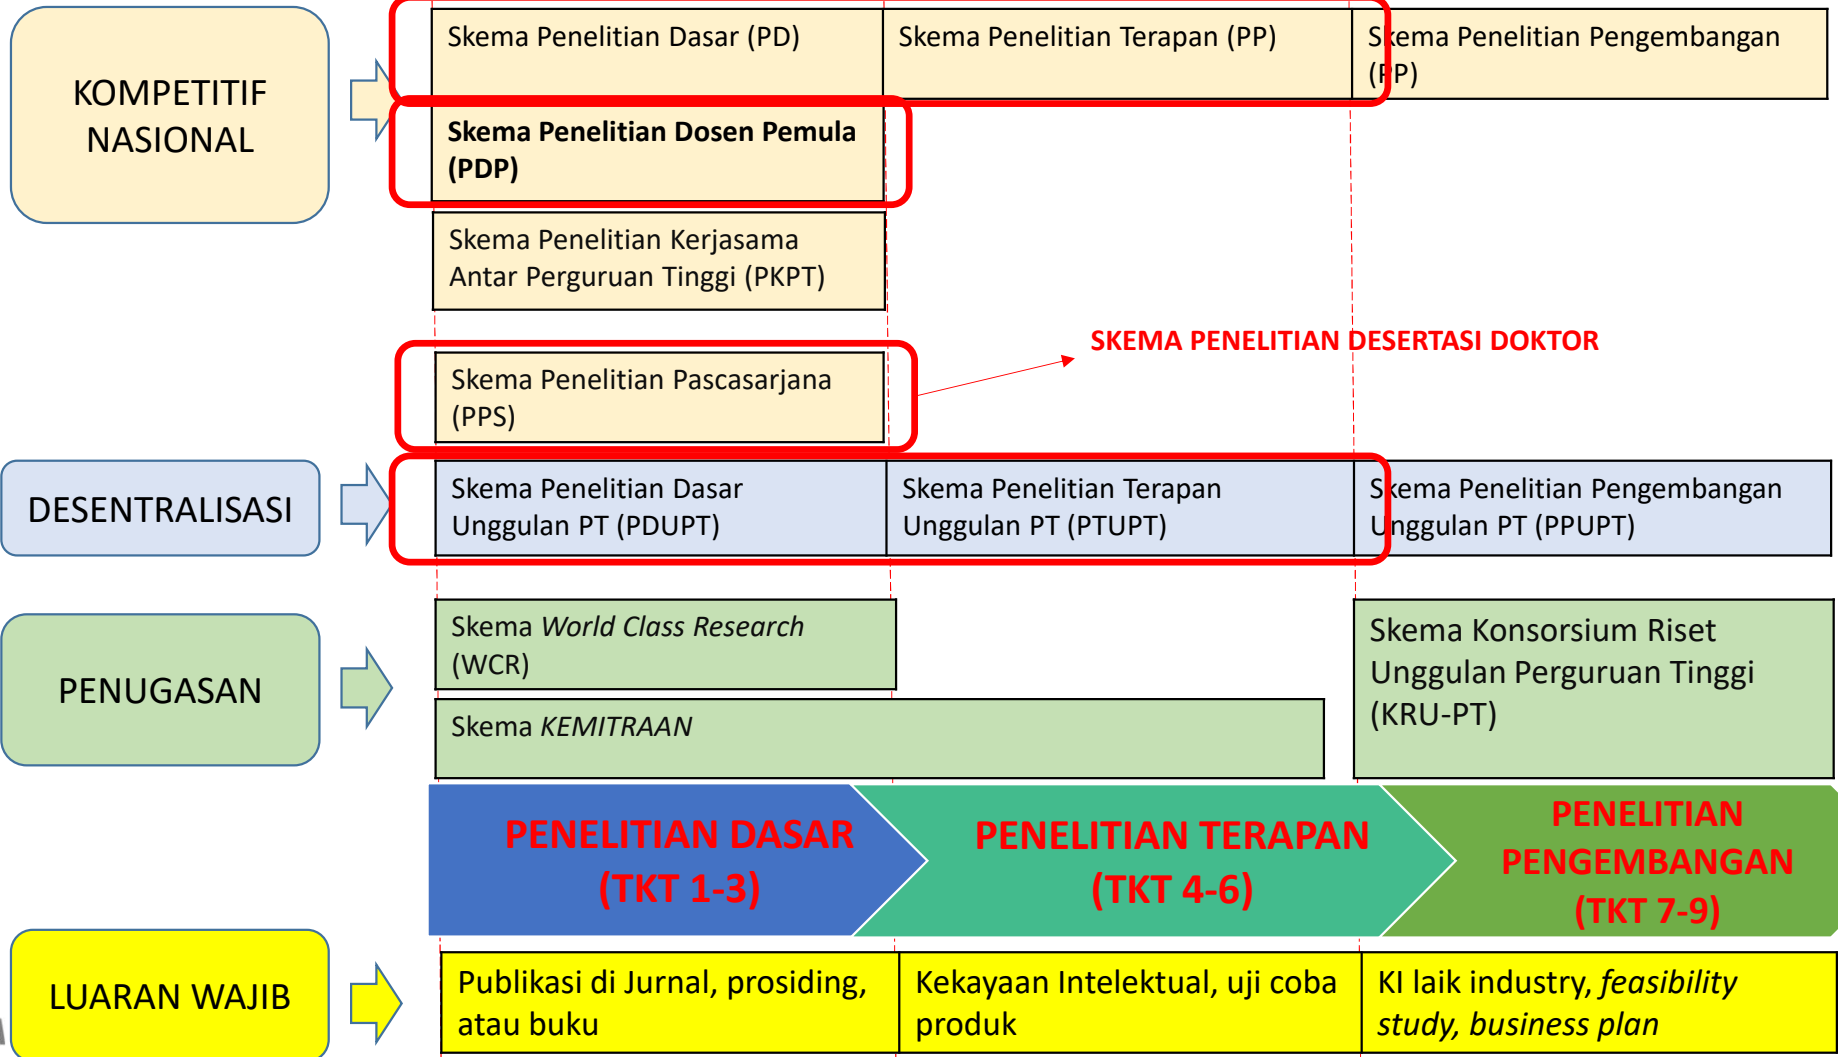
KOMPETITIF NASIONAL

Skema Penelitian Dasar (PD)

Skema Penelitian Terapan (PP)

Skema Penelitian Pengembangan (PPP)

**Skema Penelitian Dosen Pemula (PDP)**

Skema Penelitian Kerjasama Antar Perguruan Tinggi (PKPT)

Skema Penelitian Pascasarjana (PPS)

SKEMA PENELITIAN DESERTASI DOKTOR

DESENTRALISASI

Skema Penelitian Dasar Unggulan PT (PDUPT)

Skema Penelitian Terapan Unggulan PT (PTUPT)

Skema Penelitian Pengembangan Unggulan PT (PPUPT)

PENUGASAN

Skema *World Class Research* (WCR)

Skema *KEMITRAAN*

Skema Konsorsium Riset Unggulan Perguruan Tinggi (KRU-PT)

PENELITIAN DASAR (TKT 1-3)

PENELITIAN TERAPAN (TKT 4-6)

PENELITIAN PENGEMBANGAN (TKT 7-9)

LUARAN WAJIB

Publikasi di Jurnal, prosiding, atau buku

Kekayaan Intelektual, uji coba produk

KI laik industry, *feasibility study, business plan*